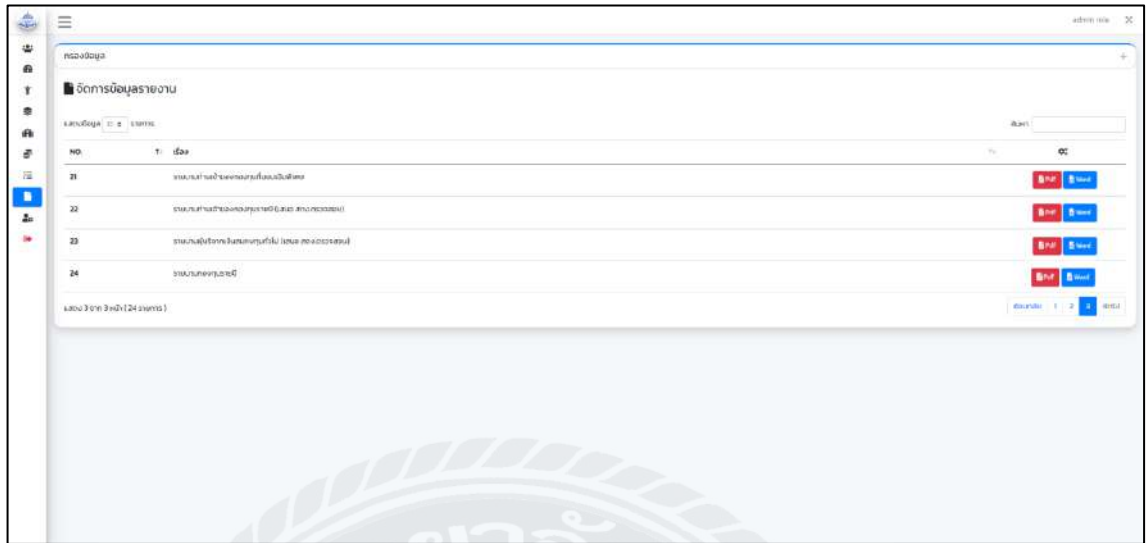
admin isla

กรองข้อมูล

จัดการข้อมูลรายงาน

แสดงข้อมูล 10 รายการ

ค้นหา

| NO. | เรื่อง | |
|---|---|---|
| 21 | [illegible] | Pdf Word |
| 22 | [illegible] | Pdf Word |
| 23 | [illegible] | Pdf Word |
| 24 | รายงาน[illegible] | Pdf Word |

แสดง 3 จาก 3 หน้า (24 รายการ)

ก่อนหน้า 1 2 3 ต่อไป